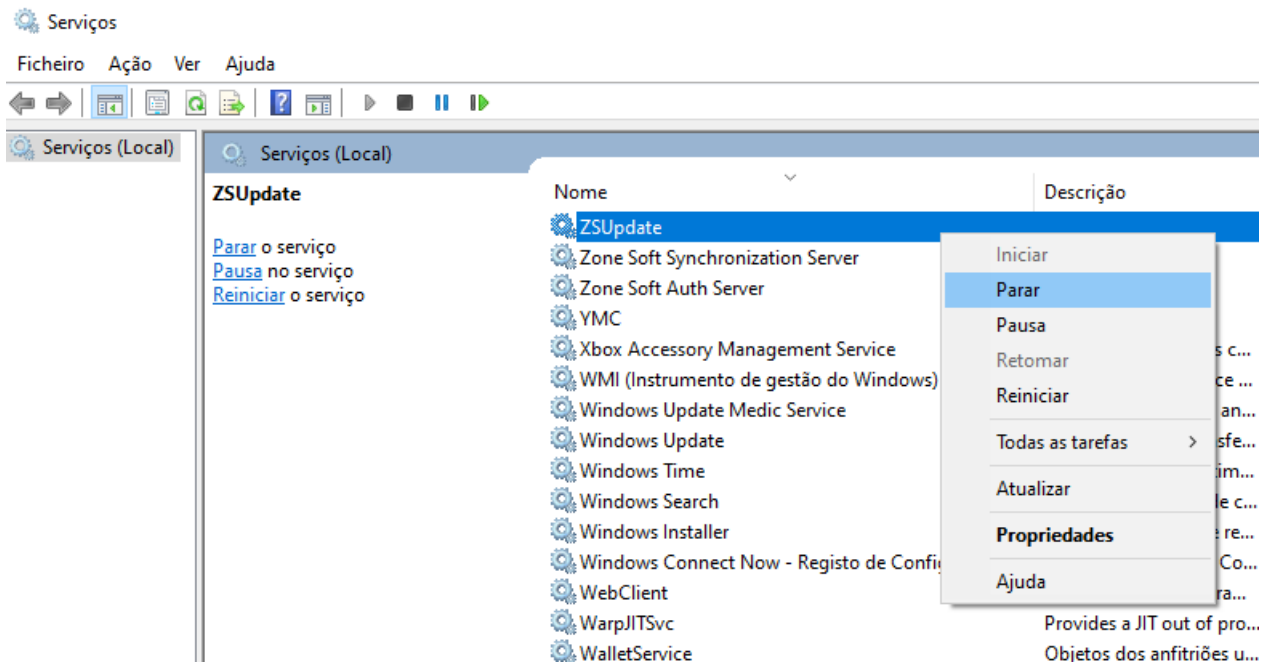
Serviços

Ficheiro Ação Ver Ajuda

Serviços (Local)

Serviços (Local)

ZSUpdate

Parar o serviço
Pausa no serviço
Reiniciar o serviço

| Nome | Descrição |
|---|---|
| ZSUpdate | |
| Zone Soft Synchronization Server | |
| Zone Soft Auth Server | |
| YMC | |
| Xbox Accessory Management Service | s c... |
| WMI (Instrumento de gestão do Windows) | ce ... |
| Windows Update Medic Service | an... |
| Windows Update | sfe... |
| Windows Time | tim... |
| Windows Search | le c... |
| Windows Installer | e re... |
| Windows Connect Now - Registo de Confi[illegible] | Co... |
| WebClient | ra... |
| WarpJITSvc | Provides a JIT out of pro... |
| WalletService | Objetos dos anfitriões u... |

Iniciar
Parar
Pausa
Retomar
Reiniciar
Todas as tarefas >
Atualizar
Propriedades
Ajuda